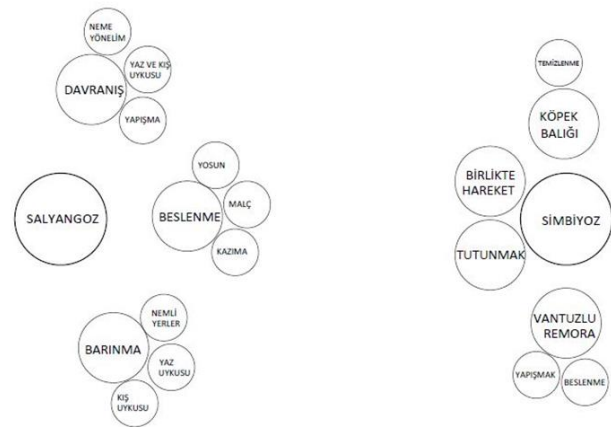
NEME YÖNELİM

YAZ VE KIŞ UYKUSU

DAVRANIŞ

YAPIŞMA

SALYANGOZ

YOSUN

BESLENME

MALÇ

KAZIMA

NEMLİ YERLER

BARINMA

YAZ UYKUSU

KIŞ UYKUSU

TEMİZLENME

KÖPEK BALIĞI

BİRLİKTE HAREKET

SİMBİYOZ

TUTUNMAK

VANTUZLU REMORA

YAPIŞMAK

BESLENME